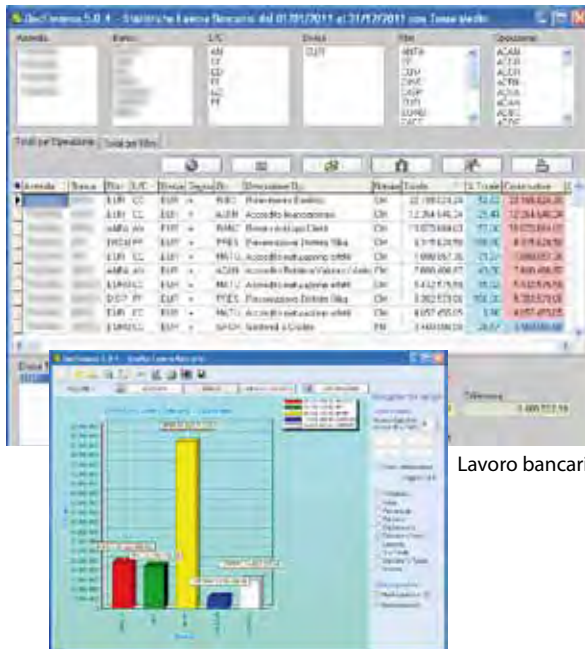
GecOmega 5.0.4 - Statistiche Lavoro Bancario dal 01/01/2011 al 31/12/2011 con Tasso Medio

Azienda | Banca | L/C | Divisa | Filtri | Operazione

AM
CC
EP
FI
NC
PF

EUR

ANTIA
FF
CDV
CRVC
CASP
DUFI
EURO
FACT

ACAN
ACDI
ACDR
ACRA
ADAN
ACAN
ACRI
ACRC

Totali per Operazione | Totali per Filtro

| Azienda | Banca | Filtr | L/C | Divisa | Segno | Op. | Descrizione Op. | Rimane | Totale | % Totale | Controvalore |
|---|---|---|---|---|---|---|---|---|---|---|---|
| | | EUR | CC | EUR | + | RIBC | Ristornamento Bonifici | CH | 22.189.024,28 | 32,02 | 22.189.024,28 |
| | | EUR | CC | EUR | + | ACDR | Accredito finanziamento | CH | 12.264.648,24 | 23,40 | 12.264.648,24 |
| | | MIFA | AN | EUR | + | RIMC | Bonifico dal Cliente | CH | 11.073.666,03 | 17,00 | 11.073.666,03 |
| | | DIRSA | PF | EUR | + | PRES | Presentazione Distinta Riba | CH | 8.019.624,79 | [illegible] | 8.019.624,79 |
| | | EUR | CC | EUR | + | MATU | Accredito maturazione effetti | CH | 7.880.657,25 | 21,21 | 7.880.657,25 |
| | | ANTIA | AN | EUR | + | ACAN | Accredito Anticipo Valuta | CH | 7.488.408,07 | 40,50 | 7.488.408,07 |
| | | EURO | CC | EUR | + | MATU | Accredito maturazione effetti | CH | 5.432.575,09 | 15,50 | 5.432.575,09 |
| | | DISP | PF | EUR | + | PRES | Presentazione Distinta Riba | CH | 5.302.573,04 | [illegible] | 5.302.573,04 |
| | | EUR | CC | EUR | + | MATU | Accredito maturazione effetti | CH | 4.057.455,05 | 5,96 | 4.057.455,05 |
| | | EURO | CC | EUR | + | SPCH | Sbobinati a Credito | PM | 3.668.006,20 | 26,57 | 3.668.006,20 |

Differenza
0.000.722,59

GecOmega 5.0.4 - Grafico Lavoro Bancario

Lavoro bancari